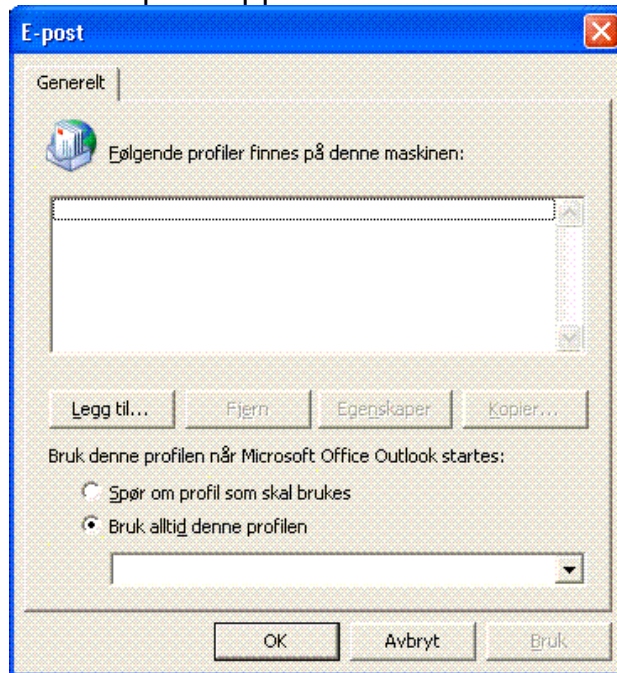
E-post

Generelt

Følgende profiler finnes på denne maskinen:

Legg til...
Fjern
Egenskaper
Kopier...

Bruk denne profilen når Microsoft Office Outlook startes:

Spør om profil som skal brukes
Bruk alltid denne profilen

OK
Avbryt
Bruk